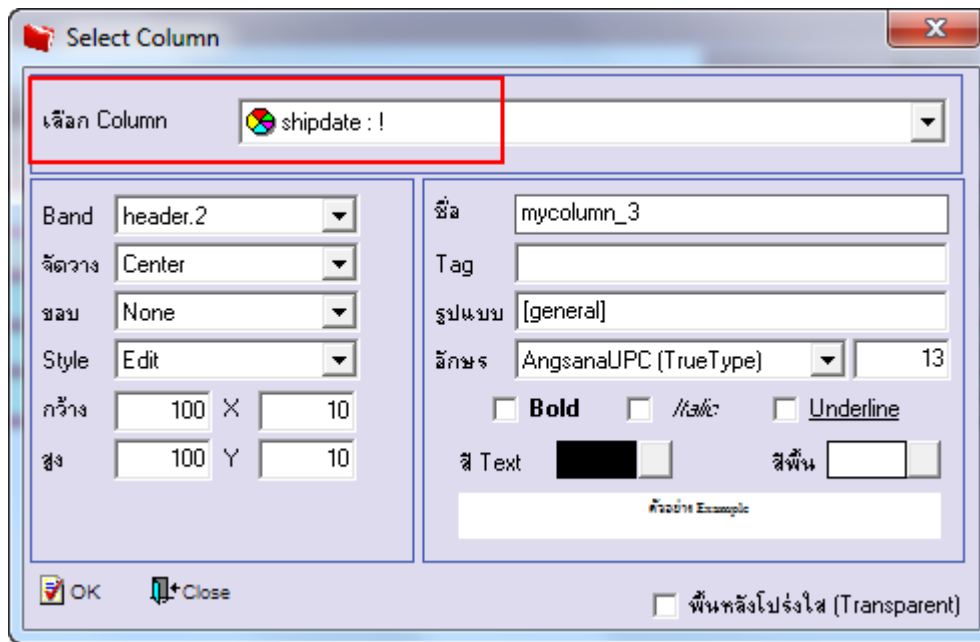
Select Column

เลือก Column
shipdate : !

Band
header.2
จัดวาง
Center
ขอบ
None
Style
Edit
กว้าง
100
X
10
สูง
100
Y
10

ชื่อ
mycolumn_3
Tag
รูปแบบ
[general]
อักษร
AngsanaUPC (TrueType)
13
Bold
Italic
Underline
สี Text
สีพื้น
ตัวอย่าง Example

OK
Close
พื้นหลังโปร่งใส (Transparent)